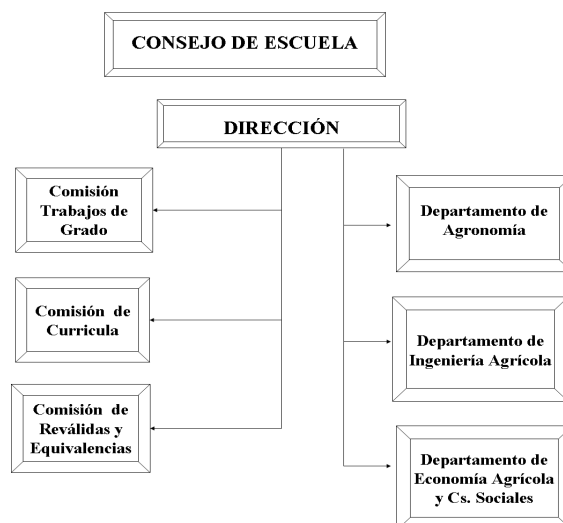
CONSEJO DE ESCUELA

DIRECCIÓN

Comisión Trabajos de Grado

Comisión de Currícula

Comisión de Reválidas y Equivalencias

Departamento de Agronomía

Departamento de Ingeniería Agrícola

Departamento de Economía Agrícola y Cs. Sociales